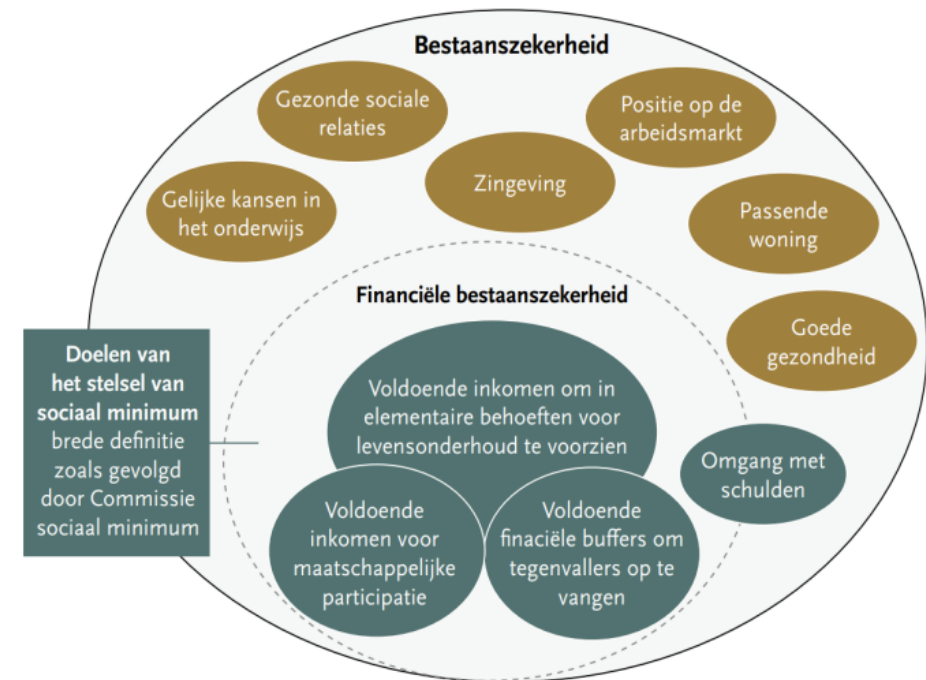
Bestaanszekerheid

Gezonde sociale relaties

Positie op de arbeidsmarkt

Zingeving

Gelijke kansen in het onderwijs

Passende woning

Financiële bestaanszekerheid

Goede gezondheid

Doelen van het stelsel van sociaal minimum brede definitie zoals gevolgd door Commissie sociaal minimum

Voldoende inkomen om in elementaire behoeften voor levensonderhoud te voorzien

Omgang met schulden

Voldoende inkomen voor maatschappelijke participatie

Voldoende finaciële buffers om tegenvallers op te vangen